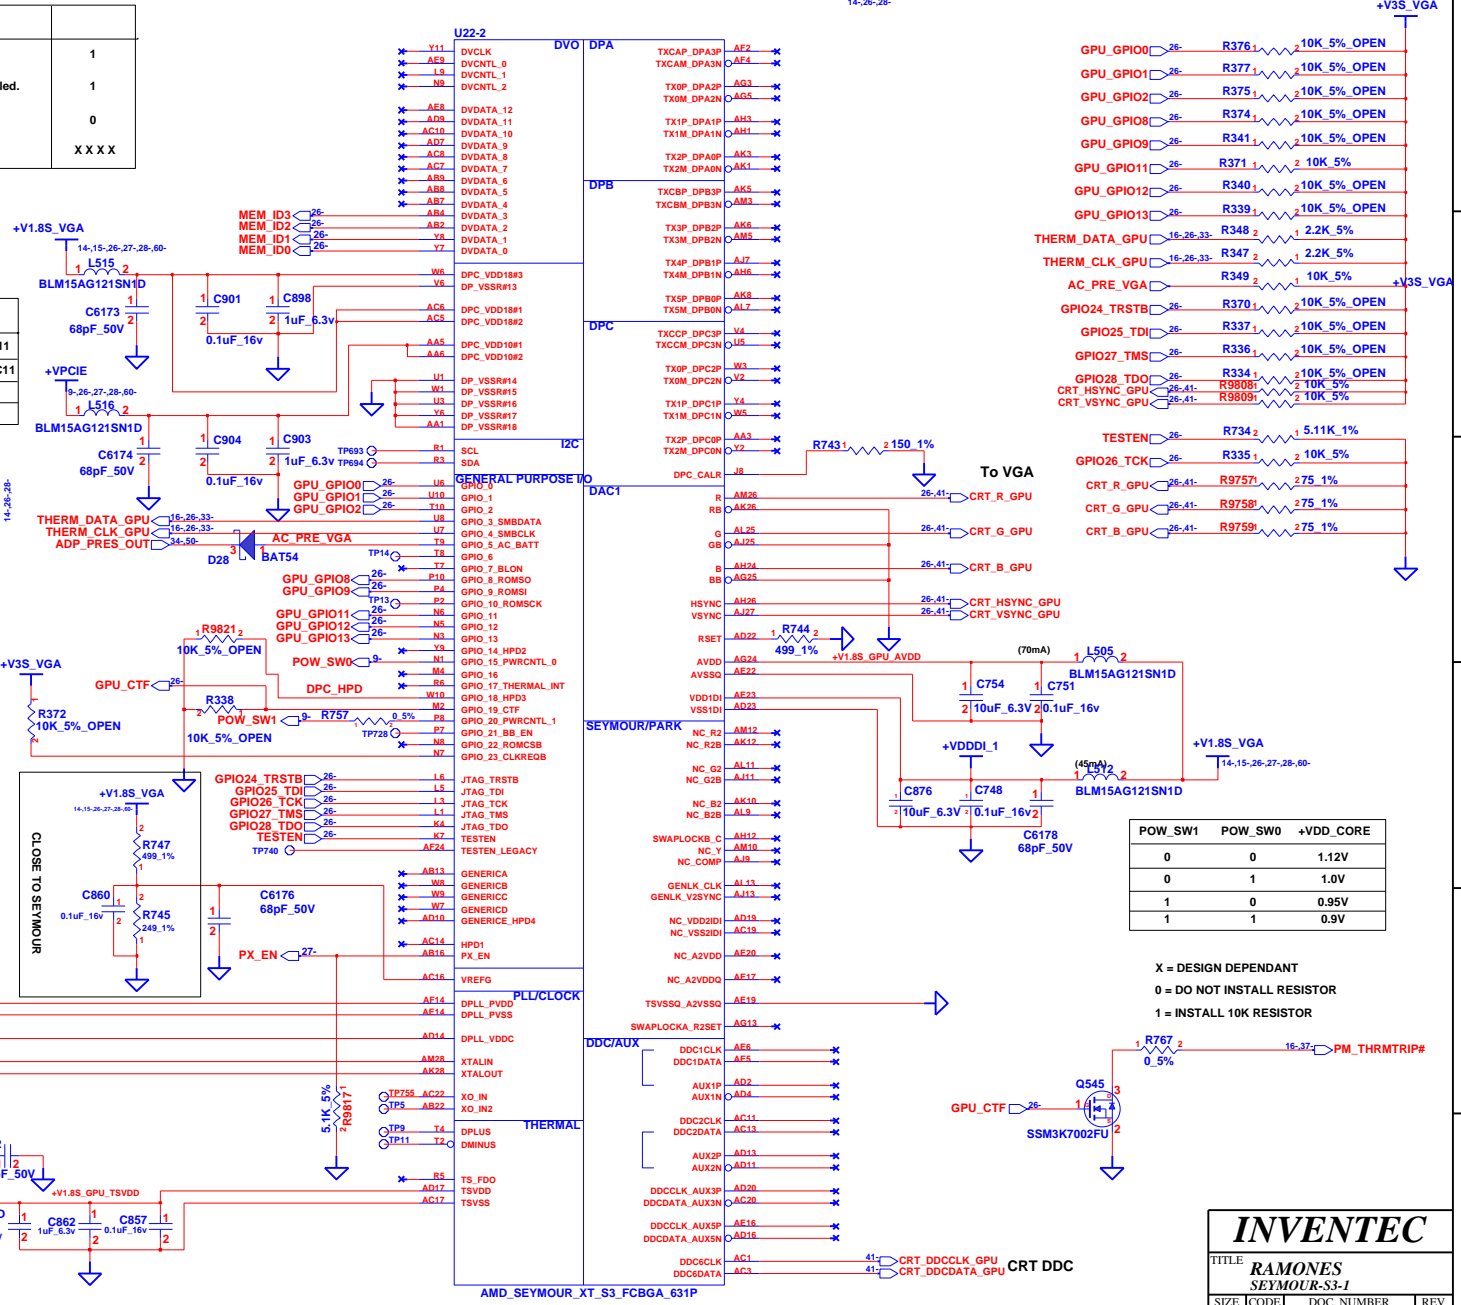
| | |
|---|---|
| | 1 |
| led. | 1 |
| | 0 |
| | X X X X |

U22-2

DVO DPA DPB DPC DAC1 I2C GENERAL PURPOSE I/O SEYMOUR/PARK PLL/CLOCK DDC/AUX THERMAL

AMD_SEYMOUR_XT_S3_FCBGA_631P

DVCLK DVCNTL_0 DVCNTL_1 DVCNTL_2 DVDATA_12 DVDATA_11 DVDATA_10 DVDATA_9 DVDATA_8 DVDATA_7 DVDATA_6 DVDATA_5 DVDATA_4 DVDATA_3 DVDATA_2 DVDATA_1 DVDATA_0

MEM_ID3 MEM_ID2 MEM_ID1 MEM_ID0

+V1.8S_VGA L515 BLM15AG121SN1D C6173 68pF_50V C901 C898 0.1uF_16v 1uF_6.3v

+VPCIE L516 BLM15AG121SN1D C6174 68pF_50V C904 C903 0.1uF_16v 1uF_6.3v

THERM_DATA_GPU THERM_CLK_GPU ADP_PRES_OUT D28 BAT54 AC_PRE_VGA

GPU_GPIO0 GPU_GPIO1 GPU_GPIO2 GPU_GPIO8 GPU_GPIO9 GPU_GPIO11 GPU_GPIO12 GPU_GPIO13

R9821 10K_5%_OPEN POW_SW0 DPC_HPD R338 POW_SW1 R757 0_5% 10K_5%_OPEN

+V3S_VGA GPU_CTF R372 10K_5%_OPEN

GPIO24_TRSTB GPIO25_TDI GPIO26_TCK GPIO27_TMS GPIO28_TDO TESTEN

CLOSE TO SEYMOUR +V1.8S_VGA R747 499_1% C860 0.1uF_16v R745 249_1% C6176 68pF_50V PX_EN

5.1K_5% R9817

+V1.8S_GPU_TSVDD C862 1uF_6.3v C857 0.1uF_16v

TXCAP_DPA3P TXCAM_DPA3N TX0P_DPA2P TX0M_DPA2N TX1P_DPA1P TX1M_DPA1N TX2P_DPA0P TX2M_DPA0N TXCBP_DPB3P TXCBM_DPB3N TX3P_DPB2P TX3M_DPB2N TX4P_DPB1P TX4M_DPB1N TX5P_DPB0P TX5M_DPB0N TXCCP_DPC3P TXCCM_DPC3N TX0P_DPC2P TX0M_DPC2N TX1P_DPC1P TX1M_DPC1N TX2P_DPC0P TX2M_DPC0N DPC_CALR

R743 150_1%

To VGA

CRT_R_GPU CRT_G_GPU CRT_B_GPU CRT_HSYNC_GPU CRT_VSYNC_GPU

R744 499_1% +V1.8S_GPU_AVDD (70mA) L505 BLM15AG121SN1D C754 C751 10uF_6.3V 0.1uF_16v

+VDDDI_1 +V1.8S_VGA (45mA) L512 BLM15AG121SN1D C876 C748 C6178 10uF_6.3V 0.1uF_16v 68pF_50V

| POW_SW1 | POW_SW0 | +VDD_CORE |
|---|---|---|
| 0 | 0 | 1.12V |
| 0 | 1 | 1.0V |
| 1 | 0 | 0.95V |
| 1 | 1 | 0.9V |

X = DESIGN DEPENDANT
0 = DO NOT INSTALL RESISTOR
1 = INSTALL 10K RESISTOR

R767 0_5% PM_THRMTRIP# Q545 GPU_CTF SSM3K7002FU

CRT_DDCCLK_GPU CRT_DDCDATA_GPU CRT DDC

+V3S_VGA
GPU_GPIO0 R376 10K_5%_OPEN
GPU_GPIO1 R377 10K_5%_OPEN
GPU_GPIO2 R375 10K_5%_OPEN
GPU_GPIO8 R374 10K_5%_OPEN
GPU_GPIO9 R341 10K_5%_OPEN
GPU_GPIO11 R371 10K_5%
GPU_GPIO12 R340 10K_5%_OPEN
GPU_GPIO13 R339 10K_5%_OPEN
THERM_DATA_GPU R348 2.2K_5%
THERM_CLK_GPU R347 2.2K_5%
AC_PRE_VGA R349 10K_5% +V3S_VGA
GPIO24_TRSTB R370 10K_5%_OPEN
GPIO25_TDI R337 10K_5%_OPEN
GPIO27_TMS R336 10K_5%_OPEN
GPIO28_TDO R334 10K_5%_OPEN
CRT_HSYNC_GPU R9808 10K_5%
CRT_VSYNC_GPU R9809 10K_5%
TESTEN R734 5.11K_1%
GPIO26_TCK R335 10K_5%
CRT_R_GPU R9757 75_1%
CRT_G_GPU R9758 75_1%
CRT_B_GPU R9759 75_1%

INVENTEC
TITLE RAMONES
SEYMOUR-S3-1
SIZE CODE DOC. NUMBER REV